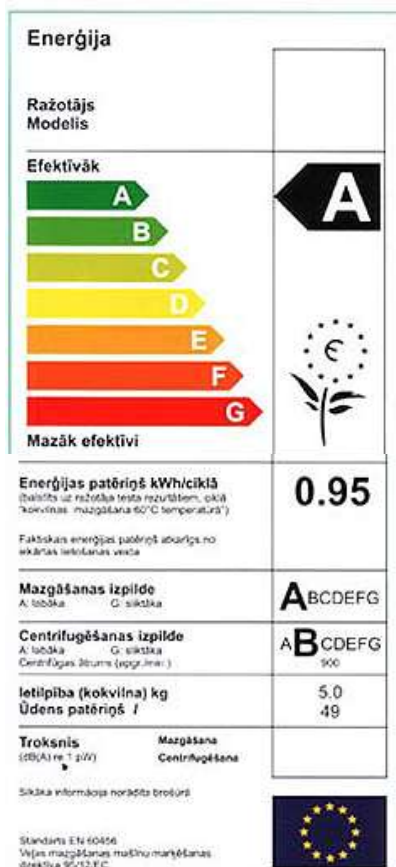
Enerģija

Ražotājs
Modelis

Efektīvāk

A
B
C
D
E
F
G

A

Mazāk efektīvi

Enerģijas patēriņš kWh/ciklā
(balstīts uz ražotāja testa rezultātiem, ciklā "kokvilnas mazgāšana 60°C temperatūrā")

0.95

Faktiskais enerģijas patēriņš atkarīgs no iekārtas lietošanas veida

Mazgāšanas izpilde
A: labāka G: sliktāka

ABCDEFG

Centrifugēšanas izpilde
A: labāka G: sliktāka
Centrifūgas ātrums (apgr./min.)

ABCDEFG
900

Ietilpība (kokvilna) kg
Ūdens patēriņš l

5.0
49

Troksnis
(dB(A) re 1 pW)

Mazgāšana
Centrifugēšana

Sīkāka informācija norādīta brošūrā

Standarts EN 60456
Veļas mazgāšanas mašīnu marķēšanas direktīva 95/12/EC